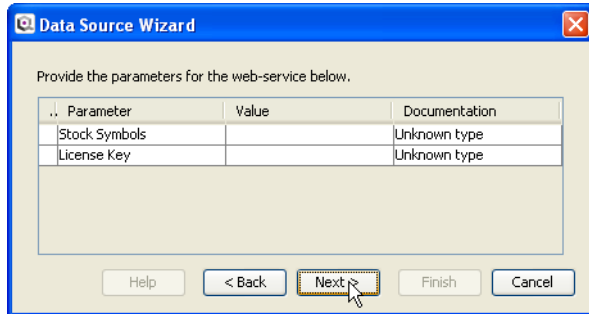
Data Source Wizard

Provide the parameters for the web-service below.

| .. | Parameter | Value | Documentation |
|---|---|---|---|
| | Stock Symbols | | Unknown type |
| | License Key | | Unknown type |

Help | < Back | Next > | Finish | Cancel